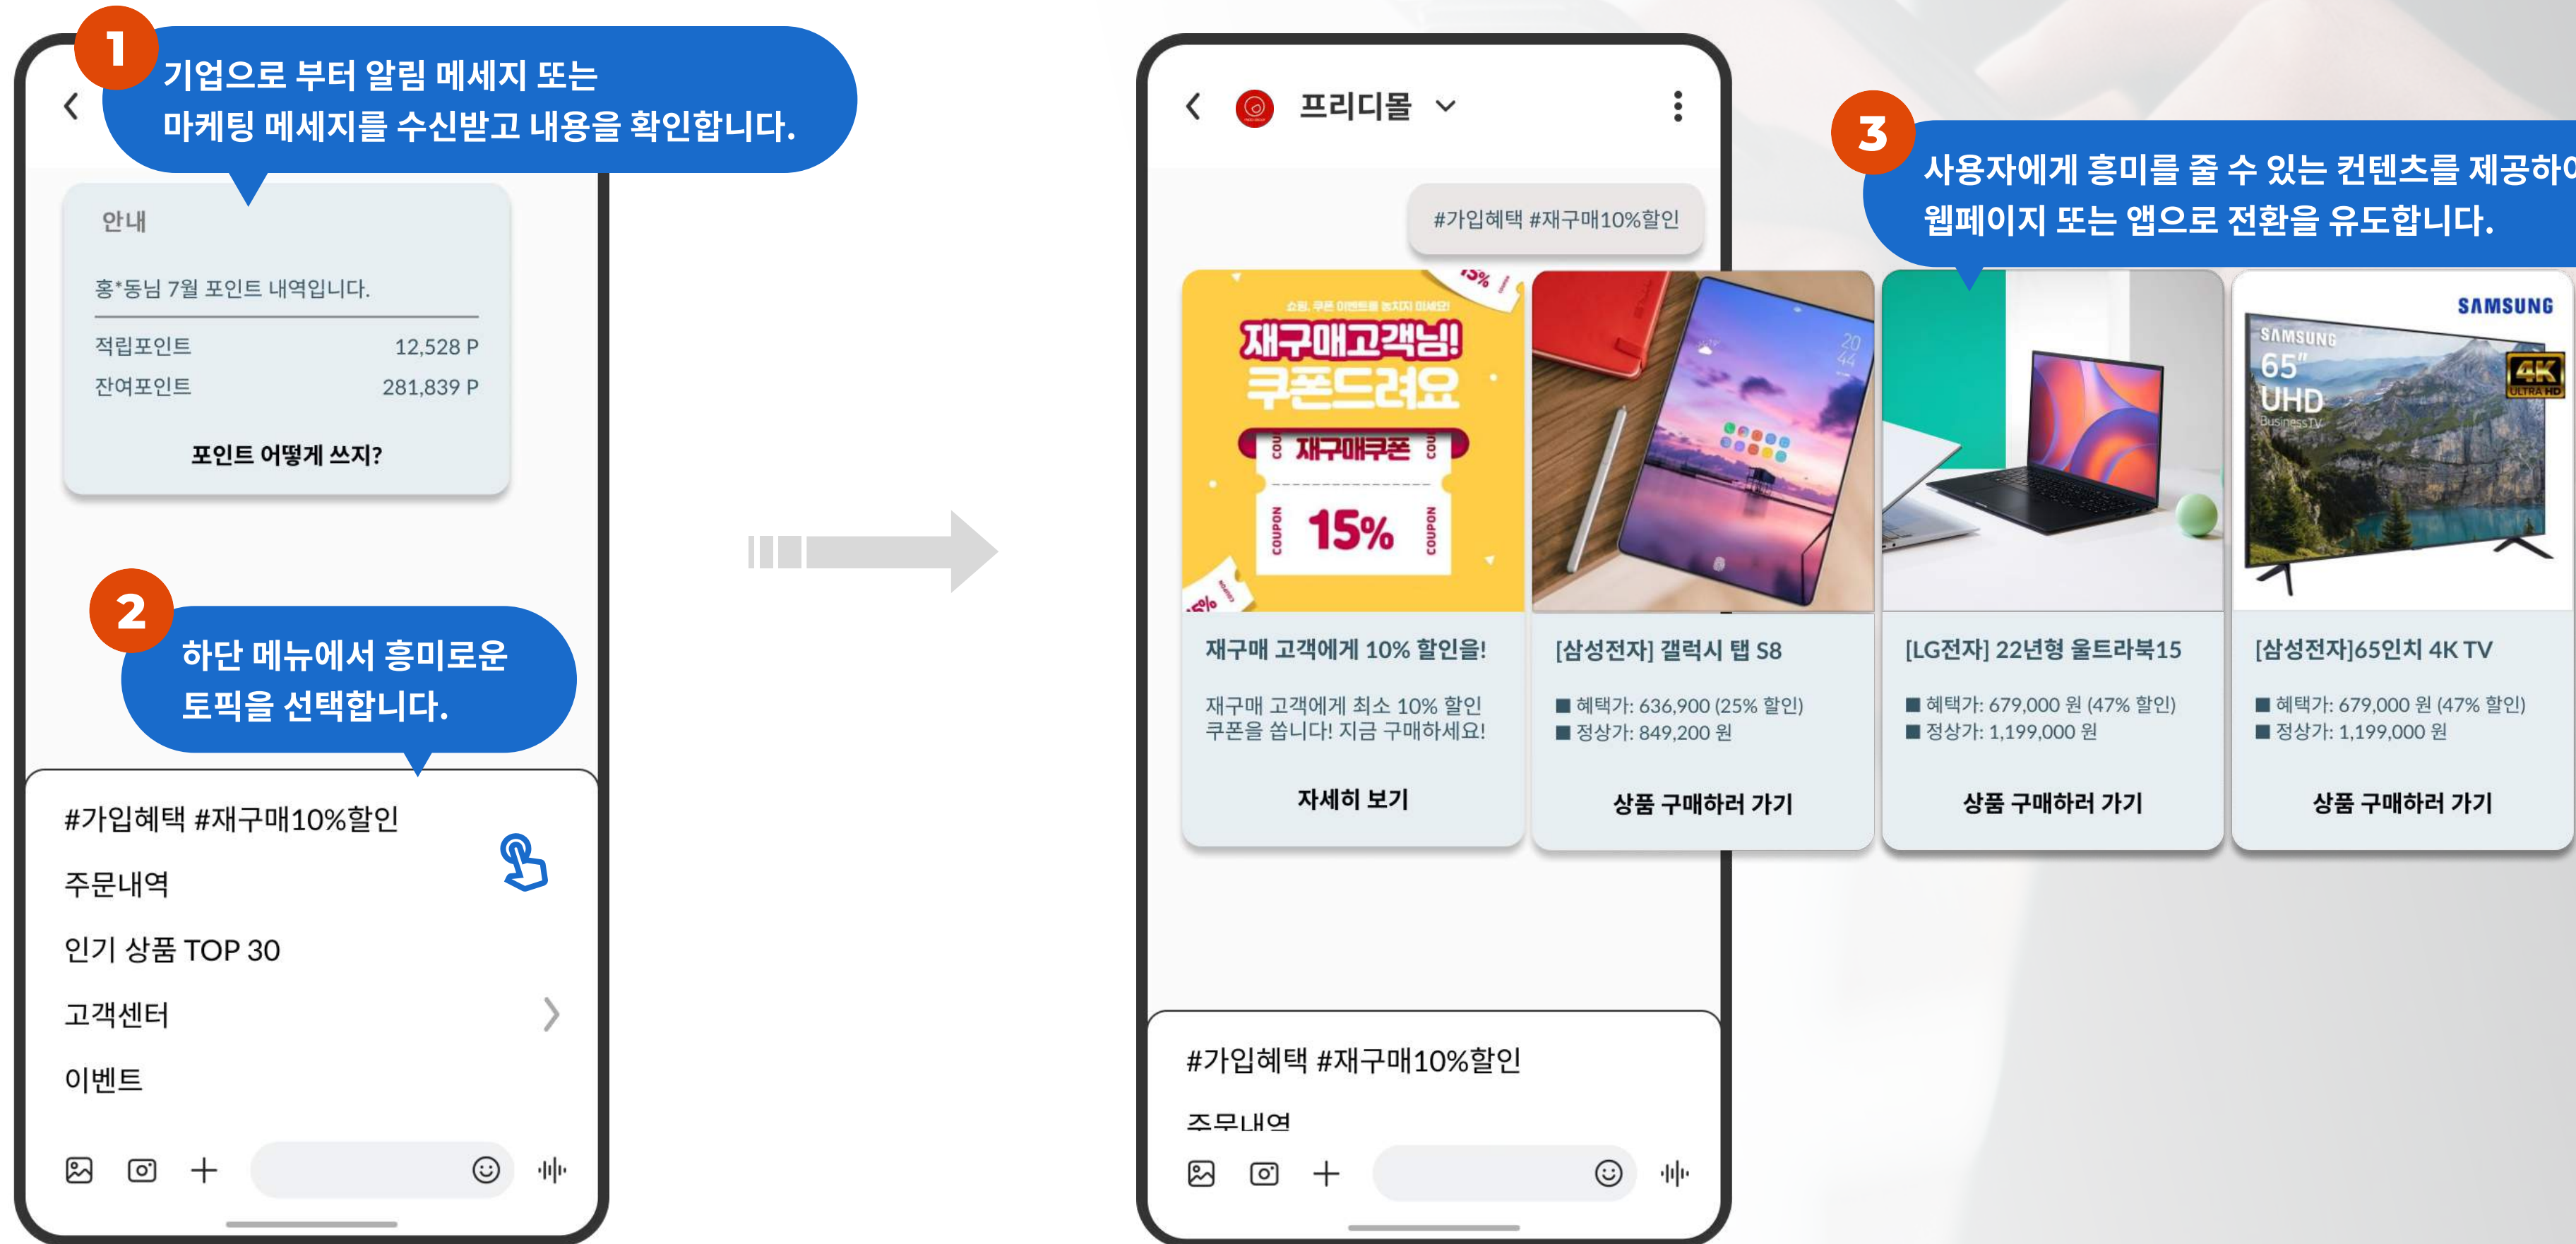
1
기업으로 부터 알림 메세지 또는 마케팅 메세지를 수신받고 내용을 확인합니다.

안내

홍*동님 7월 포인트 내역입니다.

| 적립포인트 | 12,528 P |
|---|---|
| 잔여포인트 | 281,839 P |

포인트 어떻게 쓰지?

2
하단 메뉴에서 흥미로운 토픽을 선택합니다.

#가입혜택 #재구매10%할인
주문내역
인기 상품 TOP 30
고객센터
이벤트

프리디몰

#가입혜택 #재구매10%할인

3
사용자에게 흥미를 줄 수 있는 컨텐츠를 제공하여 웹페이지 또는 앱으로 전환을 유도합니다.

쇼핑, 쿠폰 이벤트를 놓치지 마세요!
재구매고객님! 쿠폰드려요
재구매쿠폰
COUPON 15% COUPON

재구매 고객에게 10% 할인을!
재구매 고객에게 최소 10% 할인 쿠폰을 쏩니다! 지금 구매하세요!
자세히 보기

[삼성전자] 갤럭시 탭 S8
■ 혜택가: 636,900 (25% 할인)
■ 정상가: 849,200 원
상품 구매하러 가기

[LG전자] 22년형 울트라북15
■ 혜택가: 679,000 원 (47% 할인)
■ 정상가: 1,199,000 원
상품 구매하러 가기

SAMSUNG
SAMSUNG 65" UHD BusinessTV 4K ULTRA HD
[삼성전자]65인치 4K TV
■ 혜택가: 679,000 원 (47% 할인)
■ 정상가: 1,199,000 원
상품 구매하러 가기

#가입혜택 #재구매10%할인
주문내역